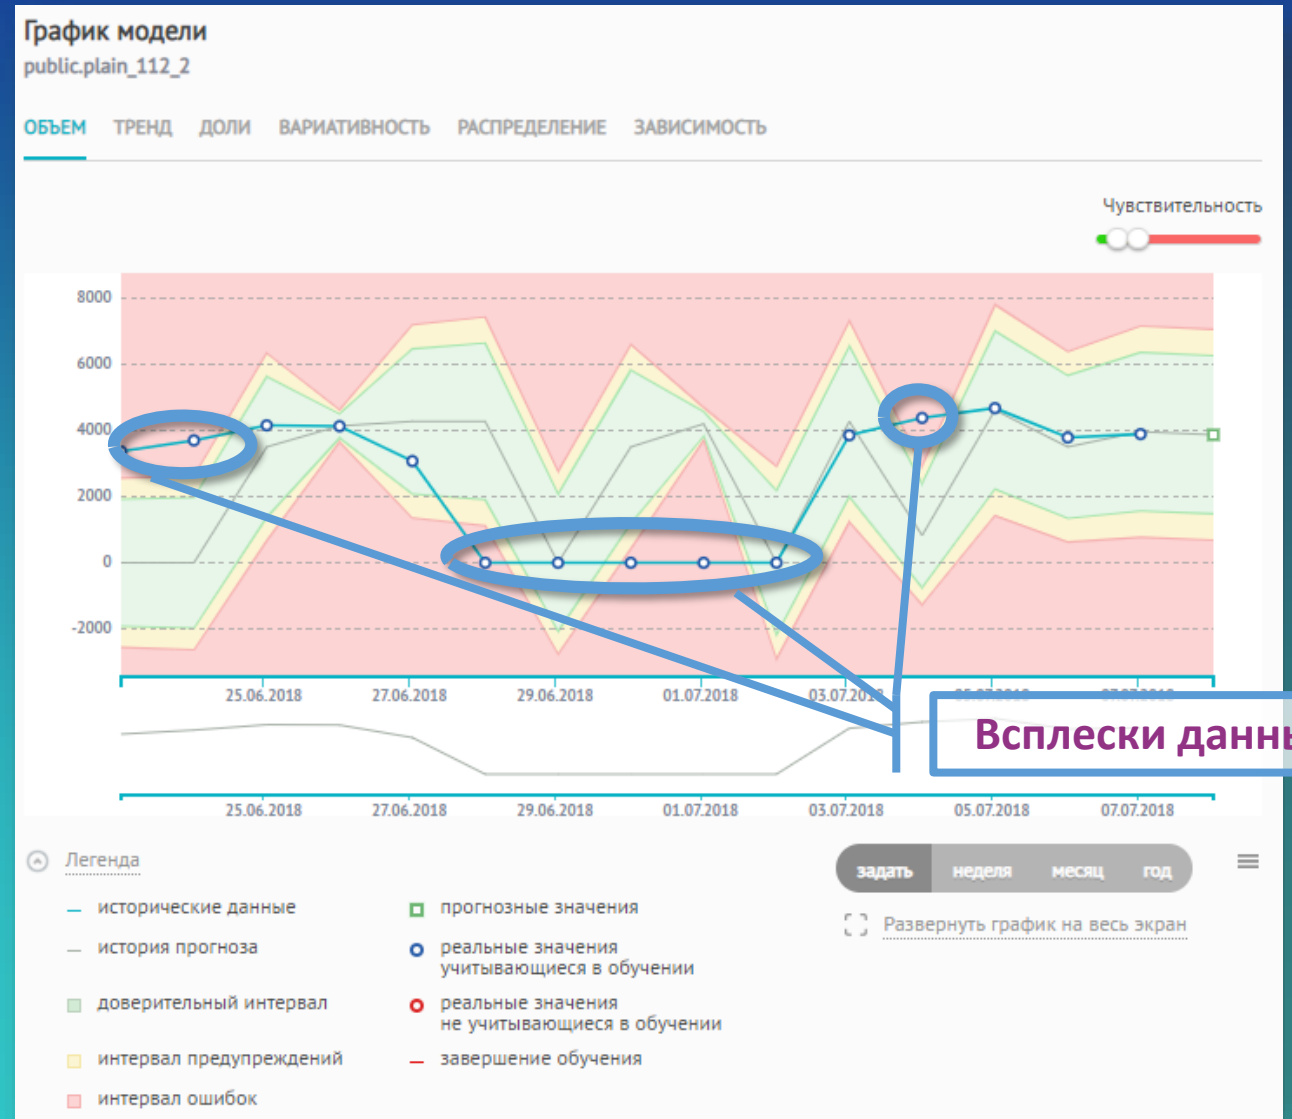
График модели
public.plain_112_2

ОБЪЕМ ТРЕНД ДОЛИ ВАРИАТИВНОСТЬ РАСПРЕДЕЛЕНИЕ ЗАВИСИМОСТЬ

Чувствительность

8000
6000
4000
2000
0
-2000

25.06.2018 27.06.2018 29.06.2018 01.07.2018 03.07.2018 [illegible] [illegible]

Всплески данн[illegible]

25.06.2018 27.06.2018 29.06.2018 01.07.2018 03.07.2018 05.07.2018 07.07.2018

Легенда

исторические данные
история прогноза
доверительный интервал
интервал предупреждений
интервал ошибок
прогнозные значения
реальные значения учитывающиеся в обучении
реальные значения не учитывающиеся в обучении
завершение обучения

задать неделя месяц год

Развернуть график на весь экран